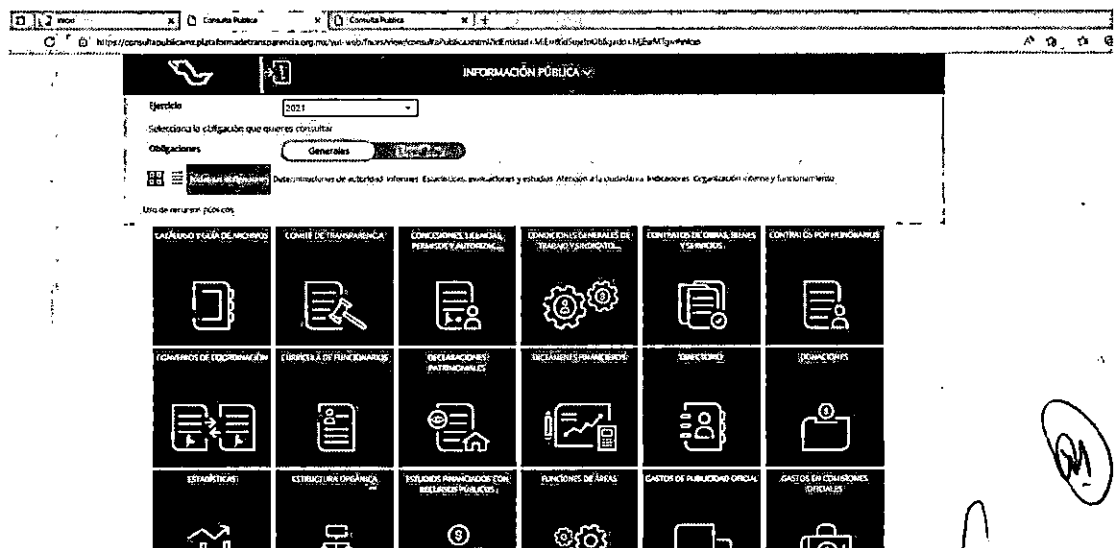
Inicio | Consulta Publica | Consulta Publica

https://consultapublicamx.plataformadetransparencia.org.mx/vut-web/faces/view/consultaPublica.xhtml?idEntidad=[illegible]

INFORMACIÓN PÚBLICA

Ejercicio 2021

Selecciona la obligación que quieres consultar

Obligaciones Generales Específicas

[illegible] Determinaciones de autoridad Informes Estadísticas, evaluaciones y estudios Atención a la ciudadanía Indicadores Organización interna y funcionamiento

Uso de recursos públicos

CATÁLOGO Y GUÍA DE ARCHIVOS

COMITÉ DE TRANSPARENCIA

CONCESIONES, LICENCIAS, PERMISOS Y AUTORIZAC...

CONDICIONES GENERALES DE TRABAJO Y SINDICATO...

CONTRATOS DE OBRAS, BIENES Y SERVICIOS

CONTRATOS POR HONORARIOS

CONVENIOS DE COORDINACIÓN

CURRÍCULA DE FUNCIONARIOS

DECLARACIONES PATRIMONIALES

DICTÁMENES FINANCIEROS

DIRECTORIO

DONACIONES

ESTADÍSTICAS

ESTRUCTURA ORGÁNICA

ESTUDIOS FINANCIADOS CON RECURSOS PÚBLICOS

FUNCIONES DE ÁREAS

GASTOS DE PUBLICIDAD OFICIAL

GASTOS EN COMISIONES OFICIALES